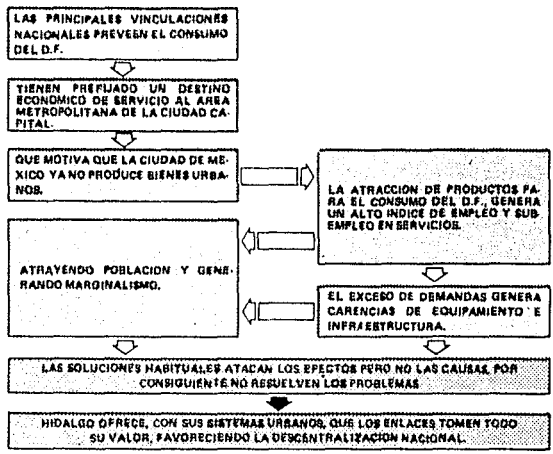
LAS PRINCIPALES VINCULACIONES NACIONALES PREVEEN EL CONSUMO DEL D.F.

TIENEN PREFIJADO UN DESTINO ECONOMICO DE SERVICIO AL AREA METROPOLITANA DE LA CIUDAD CAPITAL.

QUE MOTIVA QUE LA CIUDAD DE MEXICO YA NO PRODUCE BIENES URBANOS.

LA ATRACCION DE PRODUCTOS PARA EL CONSUMO DEL D.F., GENERA UN ALTO INDICE DE EMPLEO Y SUBEMPLEO EN SERVICIOS.

ATRAYENDO POBLACION Y GENERANDO MARGINALISMO.

EL EXCESO DE DEMANDAS GENERA CARENCIAS DE EQUIPAMIENTO E INFRAESTRUCTURA.

LAS SOLUCIONES HABITUALES ATACAN LOS EFECTOS PERO NO LAS CAUSAS, POR CONSIGUIENTE NO RESUELVEN LOS PROBLEMAS

HIDALGO OFRECE, CON SUS SISTEMAS URBANOS, QUE LOS ENLACES TOMEN TODO SU VALOR, FAVORECIENDO LA DESCENTRALIZACION NACIONAL.